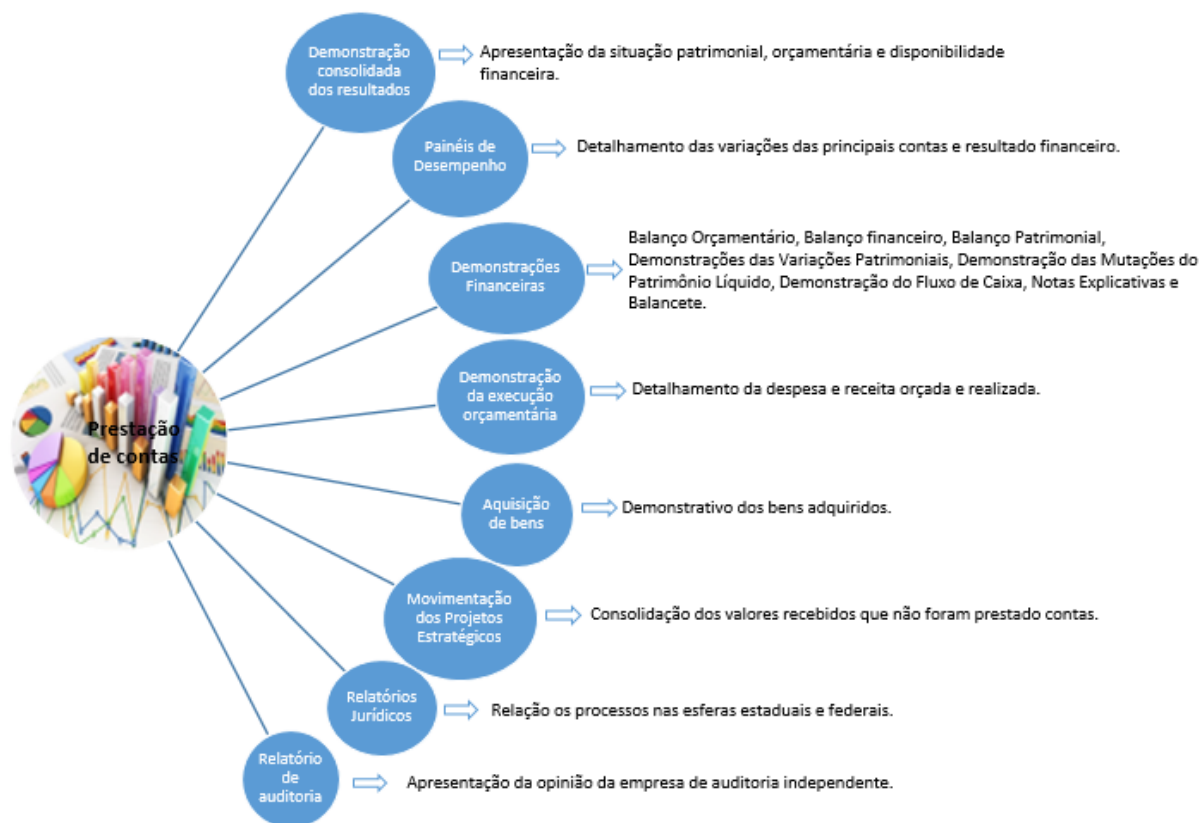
Prestação de contas.

Demonstração consolidada dos resultados

Apresentação da situação patrimonial, orçamentária e disponibilidade financeira.

Painéis de Desempenho

Detalhamento das variações das principais contas e resultado financeiro.

Demonstrações Financeiras

Balanço Orçamentário, Balanço financeiro, Balanço Patrimonial, Demonstrações das Variações Patrimoniais, Demonstração das Mutações do Patrimônio Líquido, Demonstração do Fluxo de Caixa, Notas Explicativas e Balancete.

Demonstração da execução orçamentária

Detalhamento da despesa e receita orçada e realizada.

Aquisição de bens

Demonstrativo dos bens adquiridos.

Movimentação dos Projetos Estratégicos

Consolidação dos valores recebidos que não foram prestado contas.

Relatórios Jurídicos

Relação os processos nas esferas estaduais e federais.

Relatório de auditoria

Apresentação da opinião da empresa de auditoria independente.